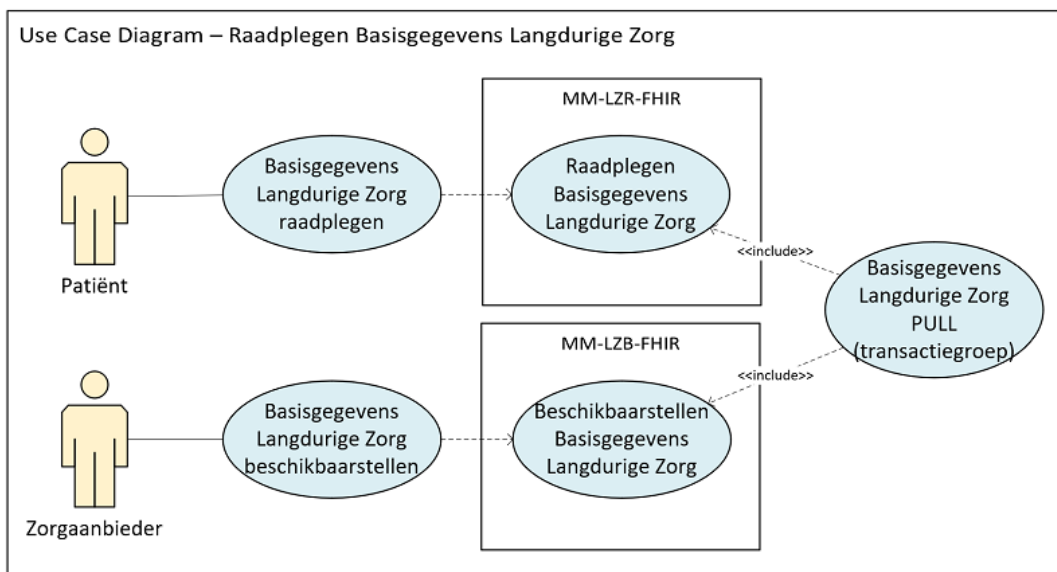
Use Case Diagram – Raadplegen Basisgegevens Langdurige Zorg

Patiënt

Basisgegevens Langdurige Zorg raadplegen

MM-LZR-FHIR

Raadplegen Basisgegevens Langdurige Zorg

<<include>>

Basisgegevens Langdurige Zorg PULL (transactiegroep)

MM-LZB-FHIR

<<include>>

Zorgaanbieder

Basisgegevens Langdurige Zorg beschikbaarstellen

Beschikbaarstellen Basisgegevens Langdurige Zorg